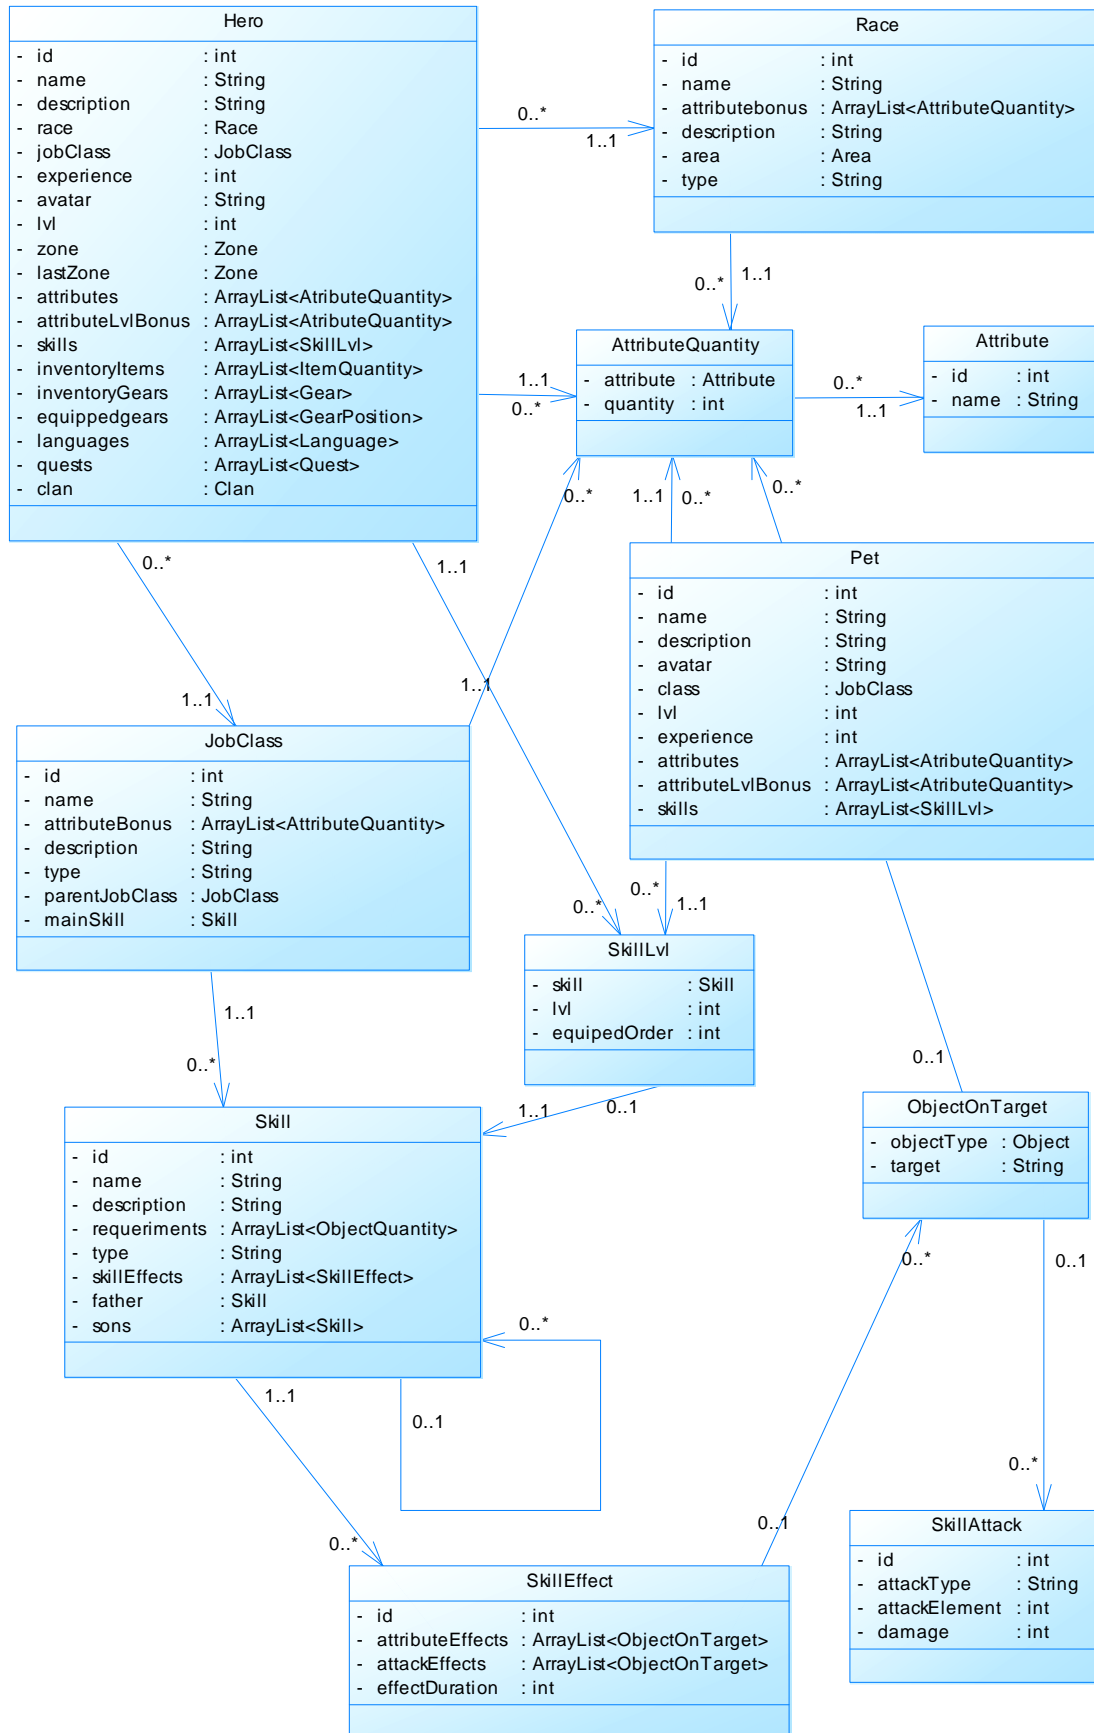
Hero

- id : int
- name : String
- description : String
- race : Race
- jobClass : JobClass
- experience : int
- avatar : String
- lvl : int
- zone : Zone
- lastZone : Zone
- attributes : ArrayList<AtributeQuantity>
- attributeLvlBonus : ArrayList<AtributeQuantity>
- skills : ArrayList<SkillLvl>
- inventoryItems : ArrayList<ItemQuantity>
- inventoryGears : ArrayList<Gear>
- equippedgears : ArrayList<GearPosition>
- languages : ArrayList<Language>
- quests : ArrayList<Quest>
- clan : Clan

0..*
1..1

Race

- id : int
- name : String
- attributebonus : ArrayList<AttributeQuantity>
- description : String
- area : Area
- type : String

0..*
1..1

AttributeQuantity

- attribute : Attribute
- quantity : int

1..1
0..*

0..*
1..1

Attribute

- id : int
- name : String

0..*
1..1
0..*
0..*

Pet

- id : int
- name : String
- description : String
- avatar : String
- class : JobClass
- lvl : int
- experience : int
- attributes : ArrayList<AtributeQuantity>
- attributeLvlBonus : ArrayList<AtributeQuantity>
- skills : ArrayList<SkillLvl>

0..*
1..1
1..1
1..1

JobClass

- id : int
- name : String
- attributeBonus : ArrayList<AttributeQuantity>
- description : String
- type : String
- parentJobClass : JobClass
- mainSkill : Skill

0..*
0..*
1..1

SkillLvl

- skill : Skill
- lvl : int
- equipedOrder : int

1..1
0..*

0..1
1..1
0..1

ObjectOnTarget

- objectType : Object
- target : String

Skill

- id : int
- name : String
- description : String
- requeriments : ArrayList<ObjectQuantity>
- type : String
- skillEffects : ArrayList<SkillEffect>
- father : Skill
- sons : ArrayList<Skill>

0..*
0..1
1..1
0..*
0..*
0..1
0..1
0..*

SkillAttack

- id : int
- attackType : String
- attackElement : int
- damage : int

SkillEffect

- id : int
- attributeEffects : ArrayList<ObjectOnTarget>
- attackEffects : ArrayList<ObjectOnTarget>
- effectDuration : int